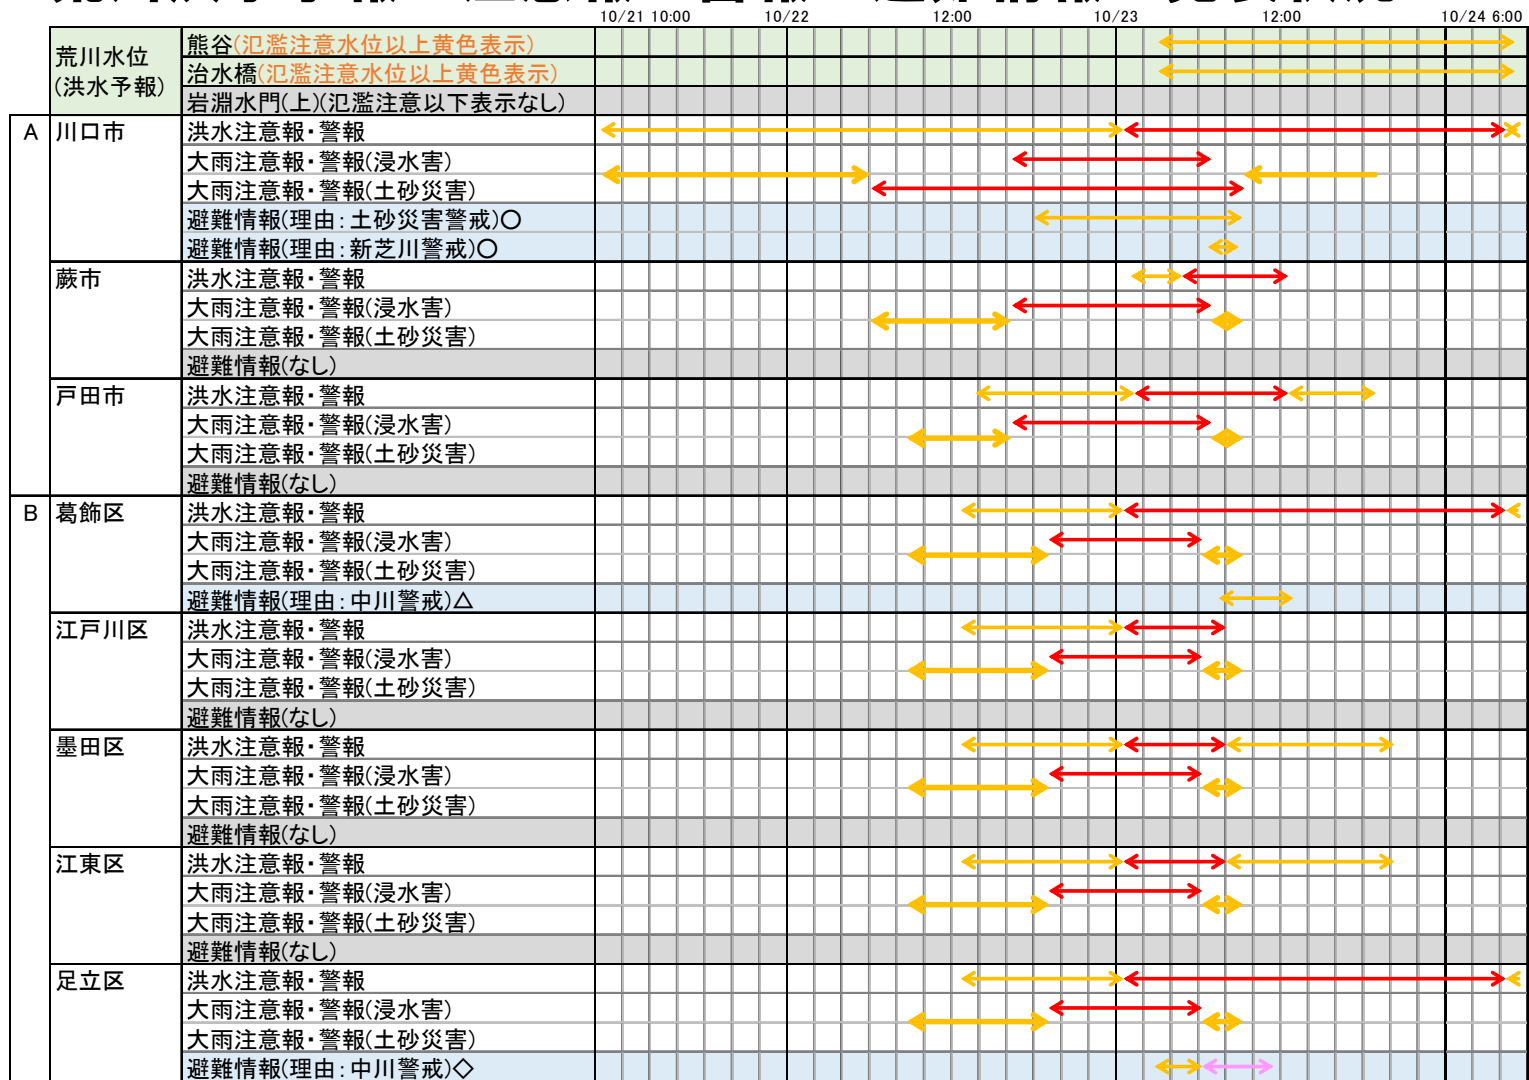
| | | | 10/21 10:00 | 10/22 | 12:00 | 10/23 | 12:00 | 10/24 6:00 |
|---|---|---|---|---|---|---|---|---|
| | 荒川水位 (洪水予報) | 熊谷(氾濫注意水位以上黄色表示) | | | | | | |
| | | 治水橋(氾濫注意水位以上黄色表示) | | | | | | |
| | | 岩淵水門(上)(氾濫注意以下表示なし) | | | | | | |
| A | 川口市 | 洪水注意報・警報 | | | | | | |
| | | 大雨注意報・警報(浸水害) | | | | | | |
| | | 大雨注意報・警報(土砂災害) | | | | | | |
| | | 避難情報(理由:土砂災害警戒)○ | | | | | | |
| | | 避難情報(理由:新芝川警戒)○ | | | | | | |
| | 蕨市 | 洪水注意報・警報 | | | | | | |
| | | 大雨注意報・警報(浸水害) | | | | | | |
| | | 大雨注意報・警報(土砂災害) | | | | | | |
| | | 避難情報(なし) | | | | | | |
| | 戸田市 | 洪水注意報・警報 | | | | | | |
| | | 大雨注意報・警報(浸水害) | | | | | | |
| | | 大雨注意報・警報(土砂災害) | | | | | | |
| | | 避難情報(なし) | | | | | | |
| B | 葛飾区 | 洪水注意報・警報 | | | | | | |
| | | 大雨注意報・警報(浸水害) | | | | | | |
| | | 大雨注意報・警報(土砂災害) | | | | | | |
| | | 避難情報(理由:中川警戒)△ | | | | | | |
| | 江戸川区 | 洪水注意報・警報 | | | | | | |
| | | 大雨注意報・警報(浸水害) | | | | | | |
| | | 大雨注意報・警報(土砂災害) | | | | | | |
| | | 避難情報(なし) | | | | | | |
| | 墨田区 | 洪水注意報・警報 | | | | | | |
| | | 大雨注意報・警報(浸水害) | | | | | | |
| | | 大雨注意報・警報(土砂災害) | | | | | | |
| | | 避難情報(なし) | | | | | | |
| | 江東区 | 洪水注意報・警報 | | | | | | |
| | | 大雨注意報・警報(浸水害) | | | | | | |
| | | 大雨注意報・警報(土砂災害) | | | | | | |
| | | 避難情報(なし) | | | | | | |
| | 足立区 | 洪水注意報・警報 | | | | | | |
| | | 大雨注意報・警報(浸水害) | | | | | | |
| | | 大雨注意報・警報(土砂災害) | | | | | | |
| | | 避難情報(理由:中川警戒)◇ | | | | | | |